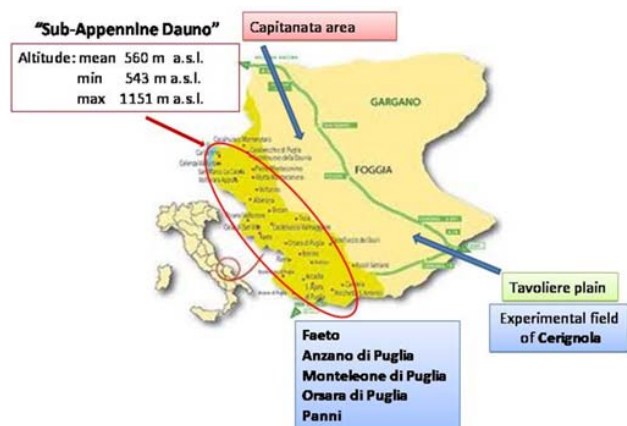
"Sub-Appennine Dauno"

Altitude: mean 560 m a.s.l.
min 543 m a.s.l.
max 1151 m a.s.l.

Capitanata area

GARGANO

FOGGIA

Tavoliere plain

Experimental field of Cerignola

Faeto
Anzano di Puglia
Monteleone di Puglia
Orsara di Puglia
Panni